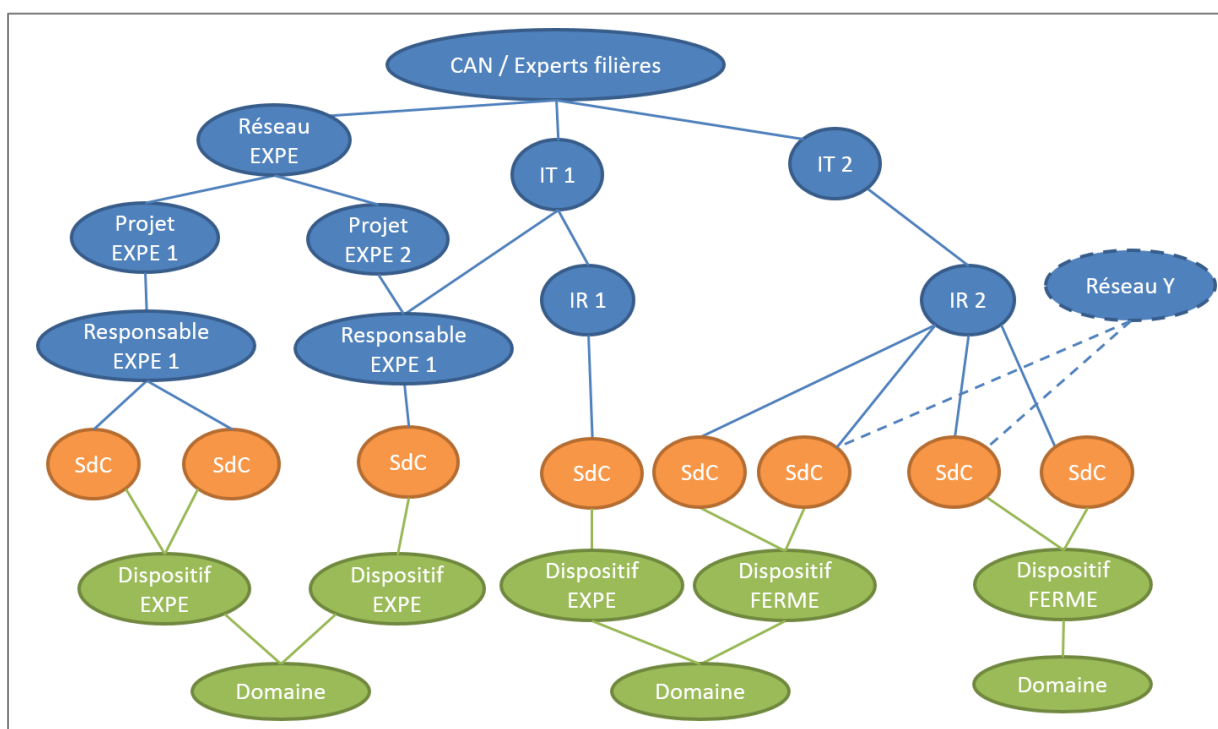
CAN / Experts filières

Réseau EXPE

IT 1

IT 2

Projet EXPE 1

Projet EXPE 2

IR 1

IR 2

Réseau Y

Responsable EXPE 1

Responsable EXPE 1

SdC

SdC

SdC

SdC

SdC

SdC

SdC

SdC

Dispositif EXPE

Dispositif EXPE

Dispositif EXPE

Dispositif FERME

Dispositif FERME

Domaine

Domaine

Domaine